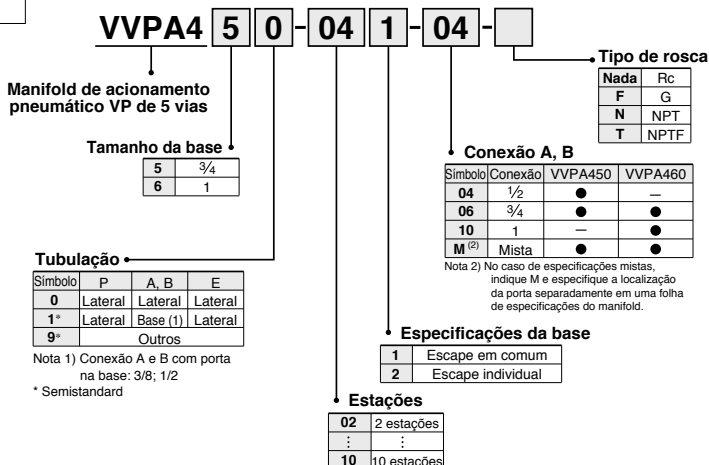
VVPA4 5 0 - 04 1 - 04 -

Tipo de rosca

| Nada | Rc |
|---|---|
| F | G |
| N | NPT |
| T | NPTF |

Manifold de acionamento pneumático VP de 5 vias

Tamanho da base

| 5 | $\frac{3}{4}$ |
|---|---|
| 6 | 1 |

Conexão A, B

| Símbolo | Conexão | VVPA450 | VVPA460 |
|---|---|---|---|
| 04 | $\frac{1}{2}$ | ● | — |
| 06 | $\frac{3}{4}$ | ● | ● |
| 10 | 1 | — | ● |
| M (2) | Mista | ● | ● |

Nota 2) No caso de especificações mistas, indique M e especifique a localização da porta separadamente em uma folha de especificações do manifold.

Tubulação

| Símbolo | P | A, B | E |
|---|---|---|---|
| 0 | Lateral | Lateral | Lateral |
| 1* | Lateral | Base (1) | Lateral |
| 9* | Outros | | |

Nota 1) Conexão A e B com porta na base: 3/8; 1/2
* Semistandard

Especificações da base

| 1 | Escape em comum |
|---|---|
| 2 | Escape individual |

Estações

| 02 | 2 estações |
|---|---|
| ⋮ | ⋮ |
| 10 | 10 estações |